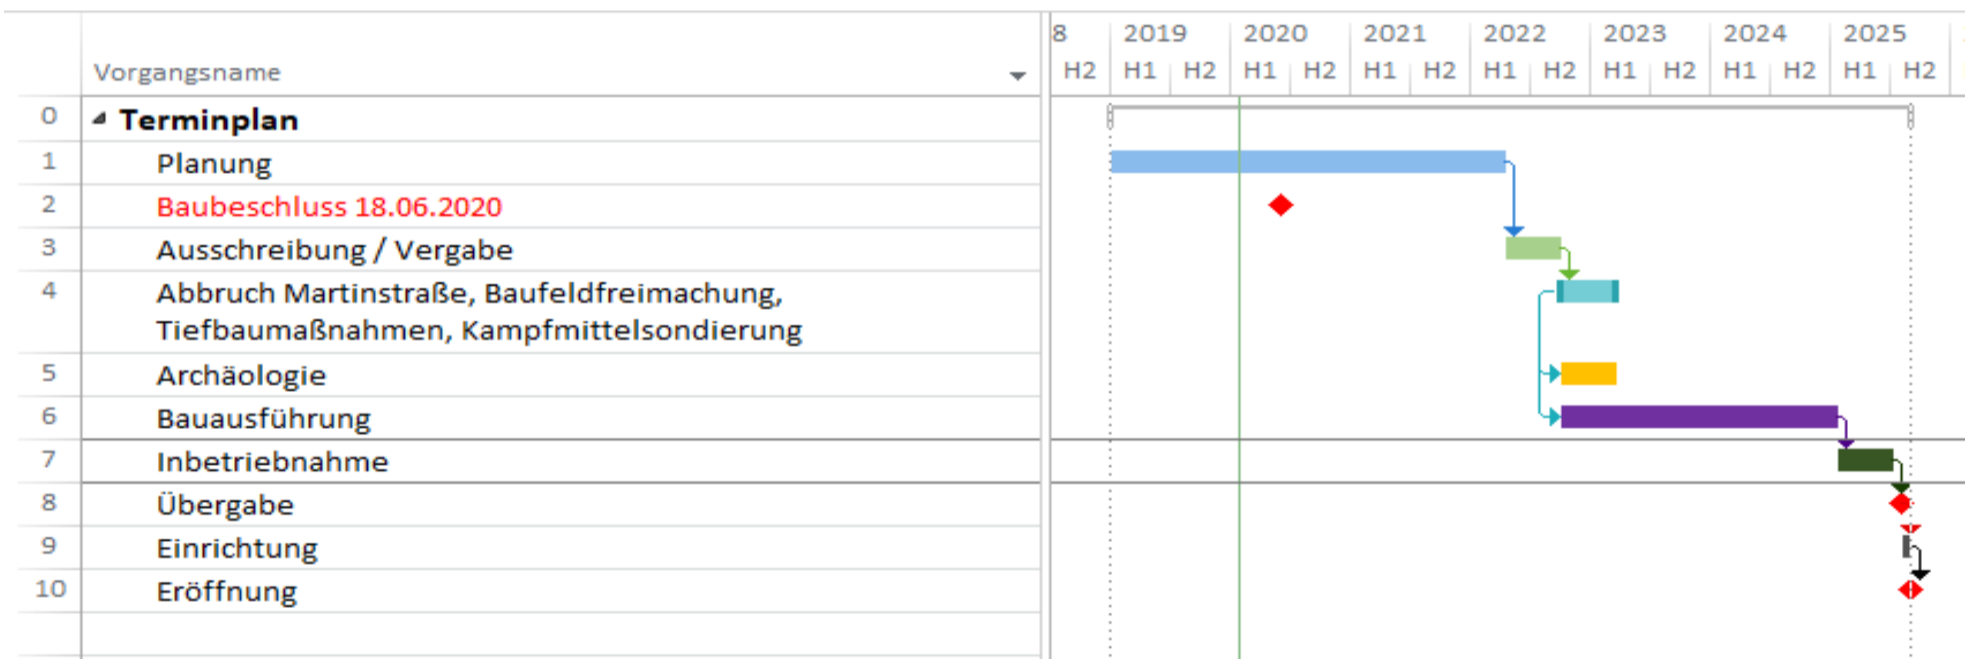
| | Vorgangsname |
|---|---|
| 0 | Terminplan |
| 1 | Planung |
| 2 | Baubeschluss 18.06.2020 |
| 3 | Ausschreibung / Vergabe |
| 4 | Abbruch Martinstraße, Baufeldfreimachung, Tiefbaumaßnahmen, Kampfmittelsondierung |
| 5 | Archäologie |
| 6 | Bauausführung |
| 7 | Inbetriebnahme |
| 8 | Übergabe |
| 9 | Einrichtung |
| 10 | Eröffnung |

8 2019 2020 2021 2022 2023 2024 2025
H2 H1 H2 H1 H2 H1 H2 H1 H2 H1 H2 H1 H2 H1 H2